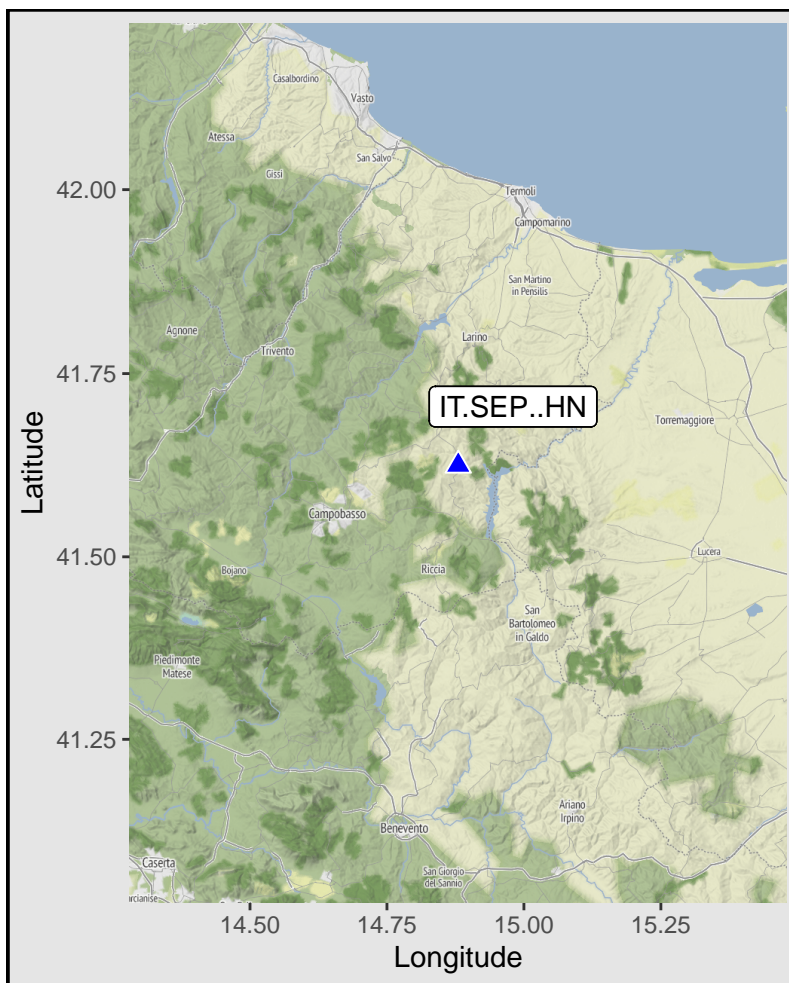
Casalbordino
Vasto
Atessa
San Salvo
Gissi
Termoli
Campomarino
San Martino in Pensilis
Agnone
Trivento
Larino
IT.SEP..HN
Torremaggiore
Campobasso
Bojano
Riccia
Lucera
San Bartolomeo in Galdo
Piedimonte Matese
Ariano Irpino
Benevento
Caserta
San Giorgio del Sannio
rcianise

42.00
41.75
41.50
41.25
Latitude
14.50
14.75
15.00
15.25
Longitude